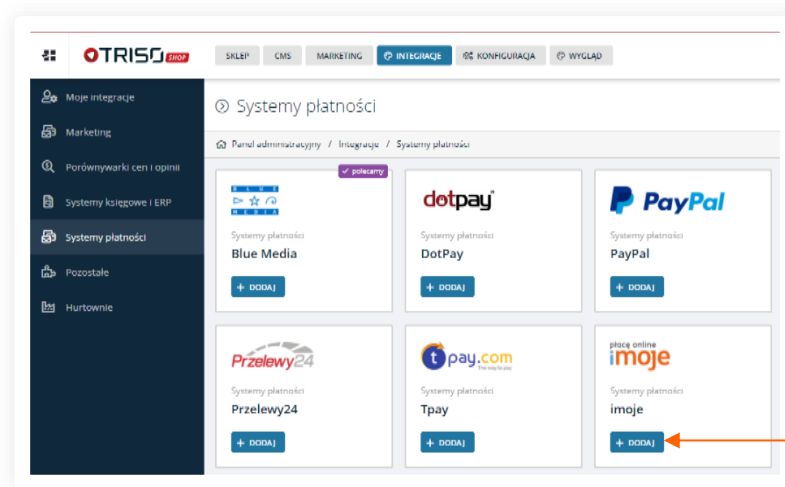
OTRISO SHOP

SKLEP | CMS | MARKETING | INTEGRACJE | KONFIGURACJA | WYGLĄD

Moje integracje
Marketing
Porównywarki cen i opinii
Systemy księgowe i ERP
Systemy płatności
Pozostałe
Hurtownie

Systemy płatności

Panel administracyjny / Integracje / Systemy płatności

polecamy
BLUE MEDIA
Systemy płatności
Blue Media
+ DODAJ

dotpay
Systemy płatności
DotPay
+ DODAJ

PayPal
Systemy płatności
PayPal
+ DODAJ

Przelewy24
Systemy płatności
Przelewy24
+ DODAJ

tpay.com
The way to pay
Systemy płatności
Tpay
+ DODAJ

płacę online
imoje
Systemy płatności
imoje
+ DODAJ